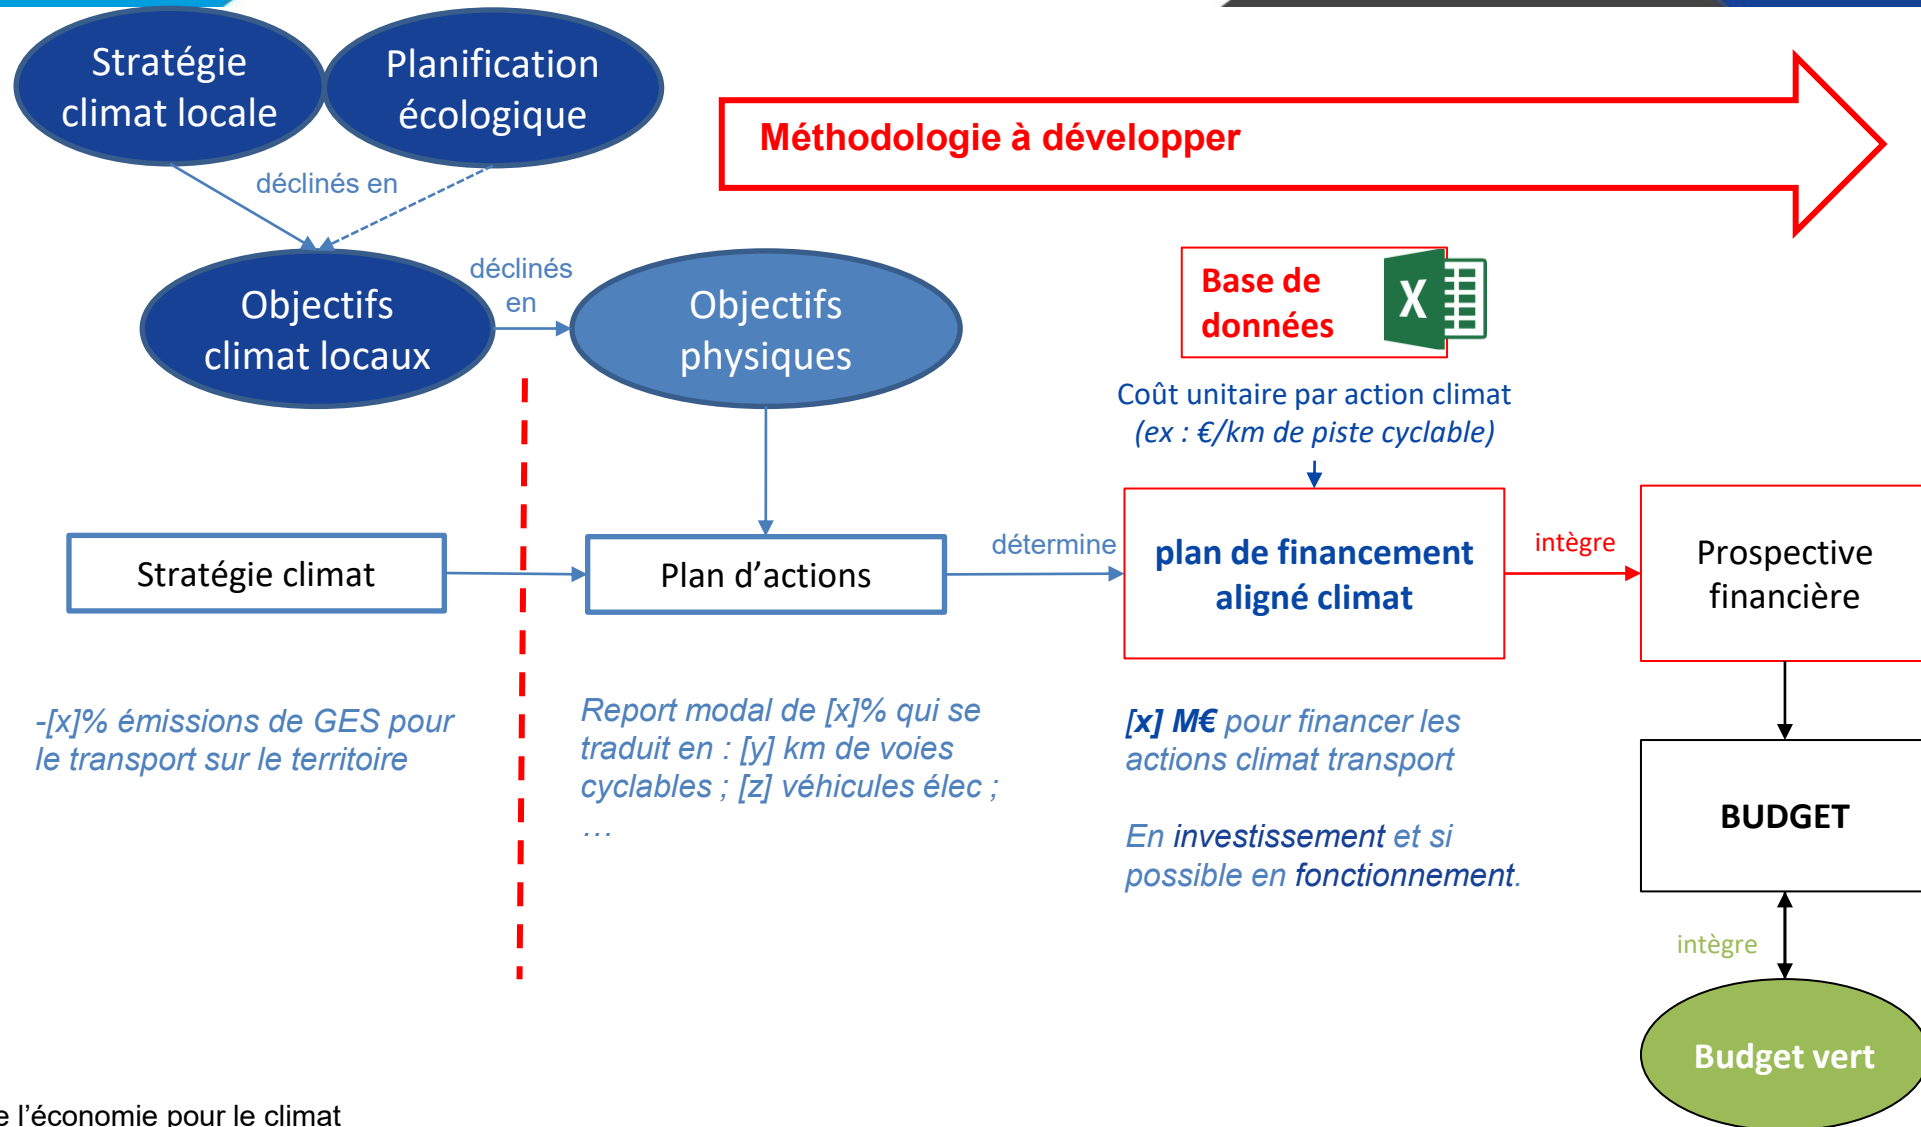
Stratégie climat locale

Planification écologique

Méthodologie à développer

déclinés en

Objectifs climat locaux

déclinés en

Objectifs physiques

Base de données

X

Coût unitaire par action climat
(ex : €/km de piste cyclable)

Stratégie climat

Plan d'actions

détermine

plan de financement aligné climat

intègre

Prospective financière

-[x]% émissions de GES pour le transport sur le territoire

Report modal de [x]% qui se traduit en : [y] km de voies cyclables ; [z] véhicules élec ; …

[x] M€ pour financer les actions climat transport

En investissement et si possible en fonctionnement.

BUDGET

intègre

Budget vert

e l'économie pour le climat